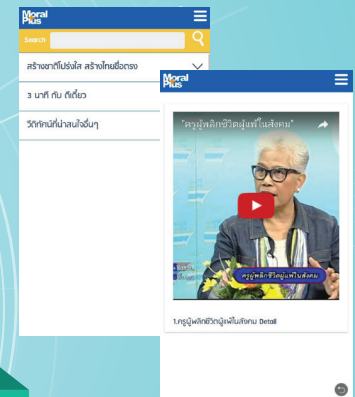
Moral Plus

Search

สร้างชาติโปร่งใส สร้างไทยซื่อตรง

3 นาที กับ ดีเดี่ยว

วีดิทัศน์น่าสนใจอื่นๆ

Moral Plus

"ครูผู้พลิกชีวิตผู้แพ้ในสังคม"

ครูผู้พลิกชีวิตผู้แพ้ในสังคม

1.ครูผู้พลิกชีวิตผู้แพ้ในสังคม Detail